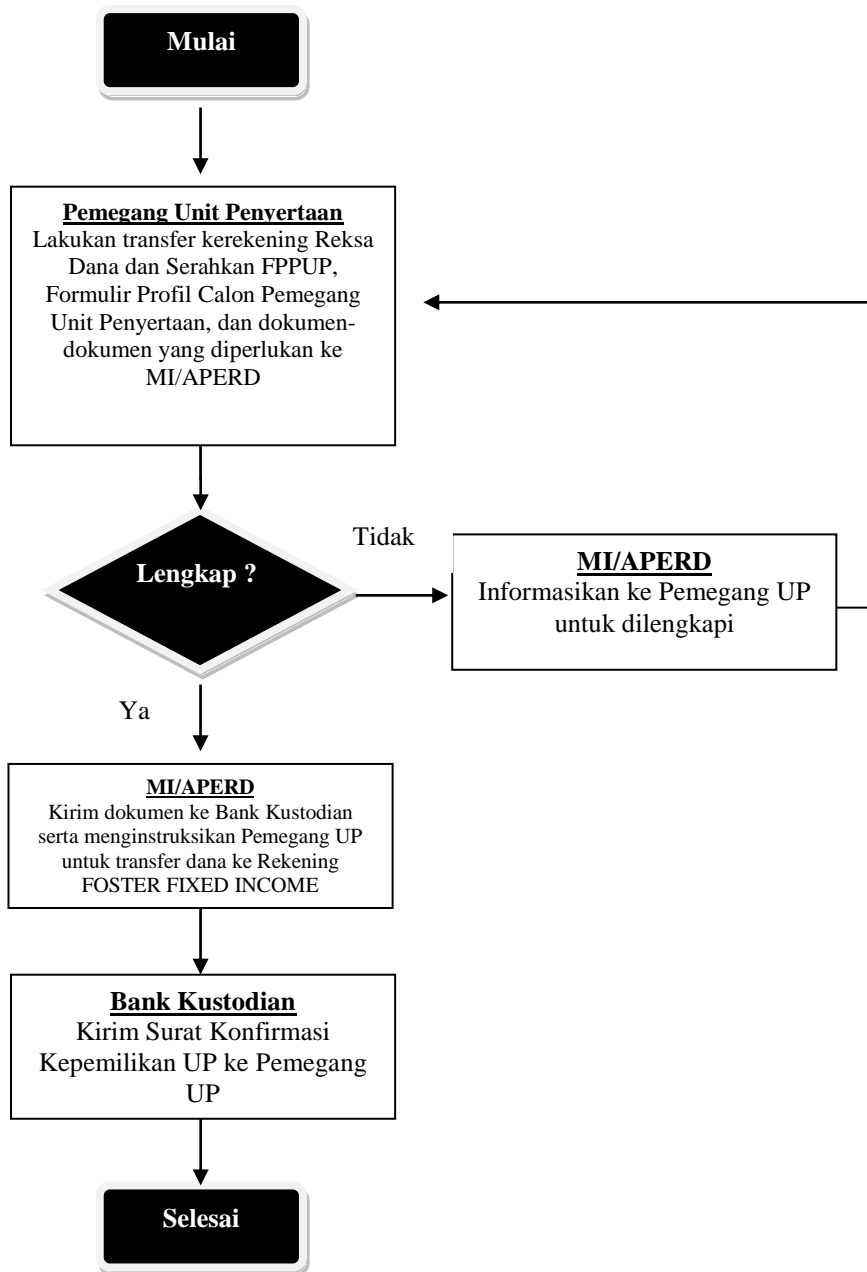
Mulai

Pemegang Unit Penyertaan
Lakukan transfer kerekening Reksa Dana dan Serahkan FPPUP, Formulir Profil Calon Pemegang Unit Penyertaan, dan dokumen-dokumen yang diperlukan ke MI/APERD

Lengkap ?

Tidak

MI/APERD
Informasikan ke Pemegang UP untuk dilengkapi

Ya

MI/APERD
Kirim dokumen ke Bank Kustodian serta menginstruksikan Pemegang UP untuk transfer dana ke Rekening FOSTER FIXED INCOME

Bank Kustodian
Kirim Surat Konfirmasi Kepemilikan UP ke Pemegang UP

Selesai